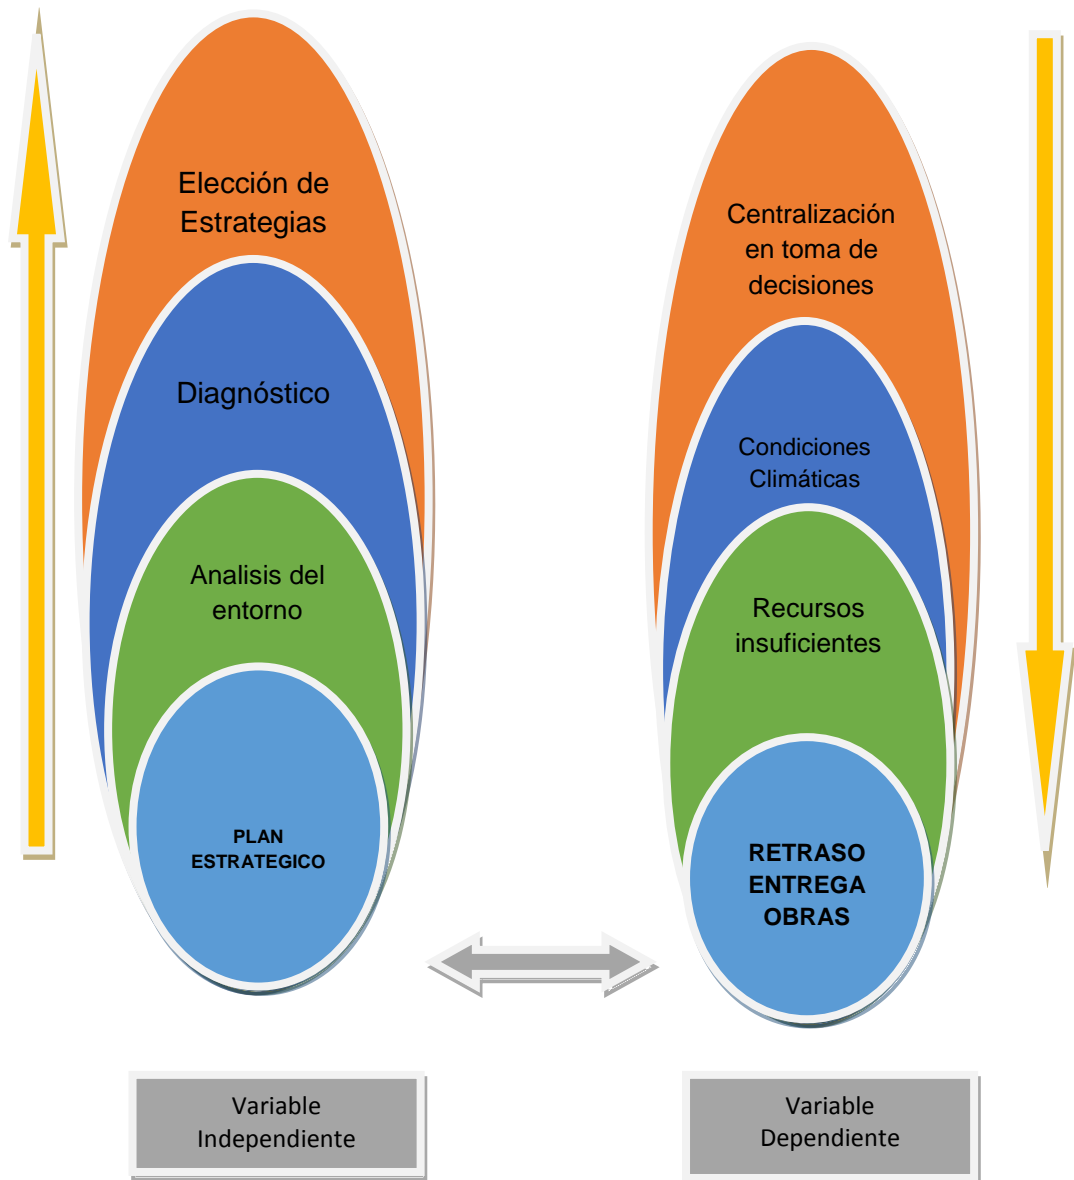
Elección de Estrategias

Diagnóstico

Analisis del entorno

PLAN ESTRATEGICO

Centralización en toma de decisiones

Condiciones Climáticas

Recursos insuficientes

RETRASO ENTREGA OBRAS

Variable Independiente

Variable Dependiente